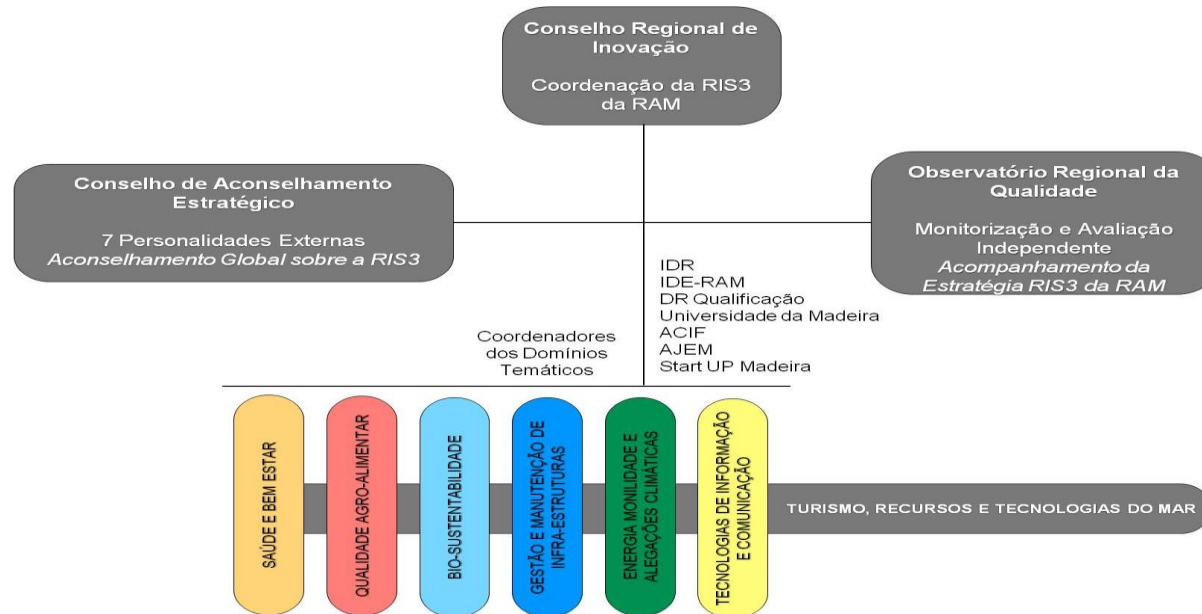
Conselho Regional de Inovação

Coordenação da RIS3 da RAM

Conselho de Aconselhamento Estratégico

7 Personalidades Externas
*Aconselhamento Global sobre a RIS3*

Observatório Regional da Qualidade

Monitorização e Avaliação Independente
*Acompanhamento da Estratégia RIS3 da RAM*

IDR
IDE-RAM
DR Qualificação
Universidade da Madeira
ACIF
AJEM
Start UP Madeira

Coordenadores dos Domínios Temáticos

SAÚDE E BEM ESTAR

QUALIDADE AGRO-ALIMENTAR

BIO-SUSTENTABILIDADE

GESTÃO E MANUTENÇÃO DE INFRA-ESTRUTURAS

ENERGIA MONILIDADE E ALEGAÇÕES CLIMÁTICAS

TECNOLOGIAS DE INFORMAÇÃO E COMUNICAÇÃO

TURISMO, RECURSOS E TECNOLOGIAS DO MAR